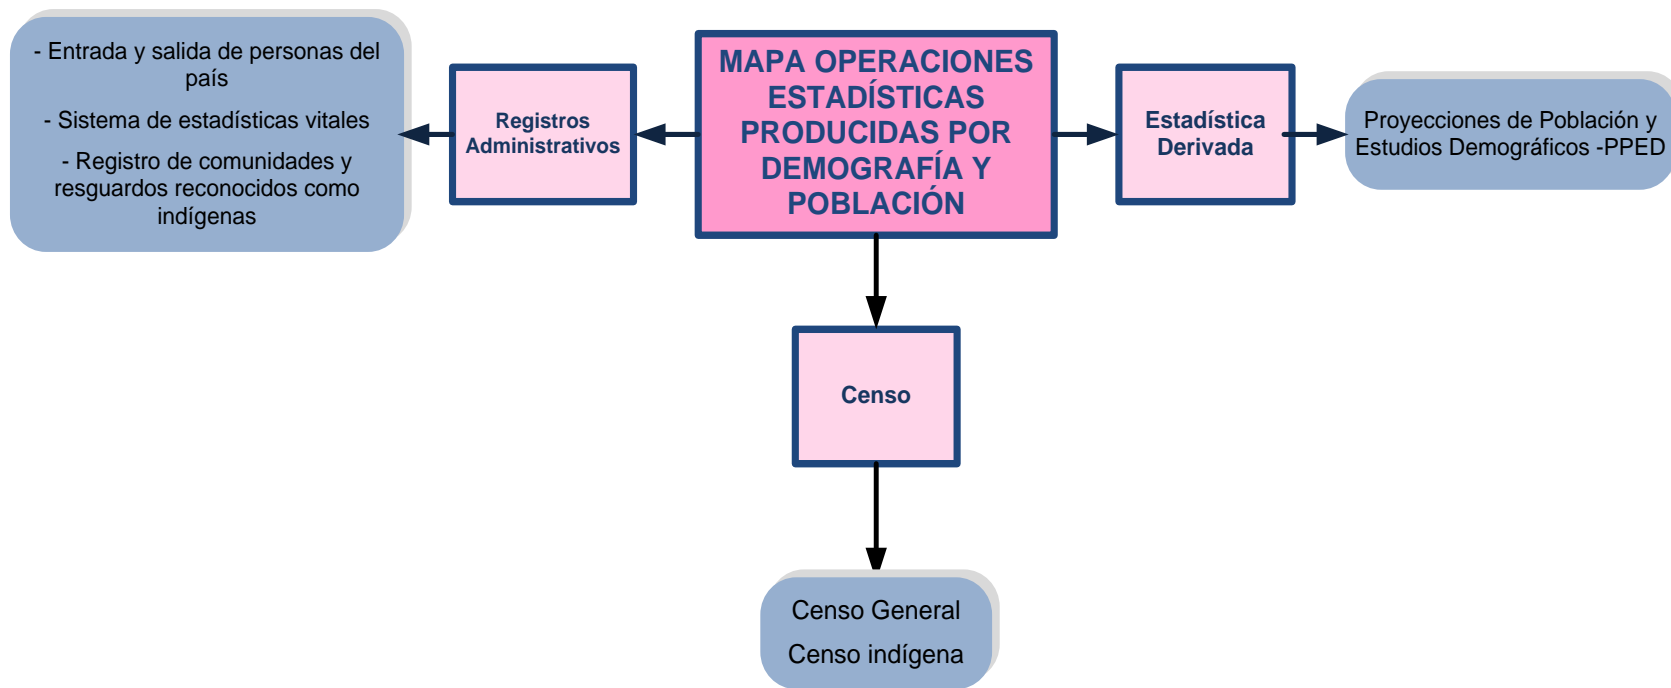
- Entrada y salida de personas del país

- Sistema de estadísticas vitales

- Registro de comunidades y resguardos reconocidos como indígenas

Registros Administrativos

MAPA OPERACIONES ESTADÍSTICAS PRODUCIDAS POR DEMOGRAFÍA Y POBLACIÓN

Estadística Derivada

Proyecciones de Población y Estudios Demográficos -PPED

Censo

Censo General

Censo indígena